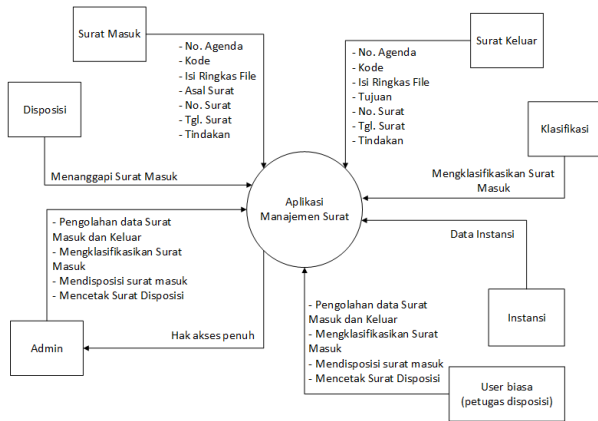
Surat Masuk

- No. Agenda
- Kode
- Isi Ringkas File
- Asal Surat
- No. Surat
- Tgl. Surat
- Tindakan

Surat Keluar

- No. Agenda
- Kode
- Isi Ringkas File
- Tujuan
- No. Surat
- Tgl. Surat
- Tindakan

Disposisi

Klasifikasi

Menanggapi Surat Masuk

Mengklasifikasikan Surat Masuk

Aplikasi Manajemen Surat

- Pengolahan data Surat Masuk dan Keluar
- Mengklasifikasikan Surat Masuk
- Mendisposisi surat masuk
- Mencetak Surat Disposisi

Data Instansi

Instansi

Hak akses penuh

Admin

- Pengolahan data Surat Masuk dan Keluar
- Mengklasifikasikan Surat Masuk
- Mendisposisi surat masuk
- Mencetak Surat Disposisi

User biasa (petugas disposisi)